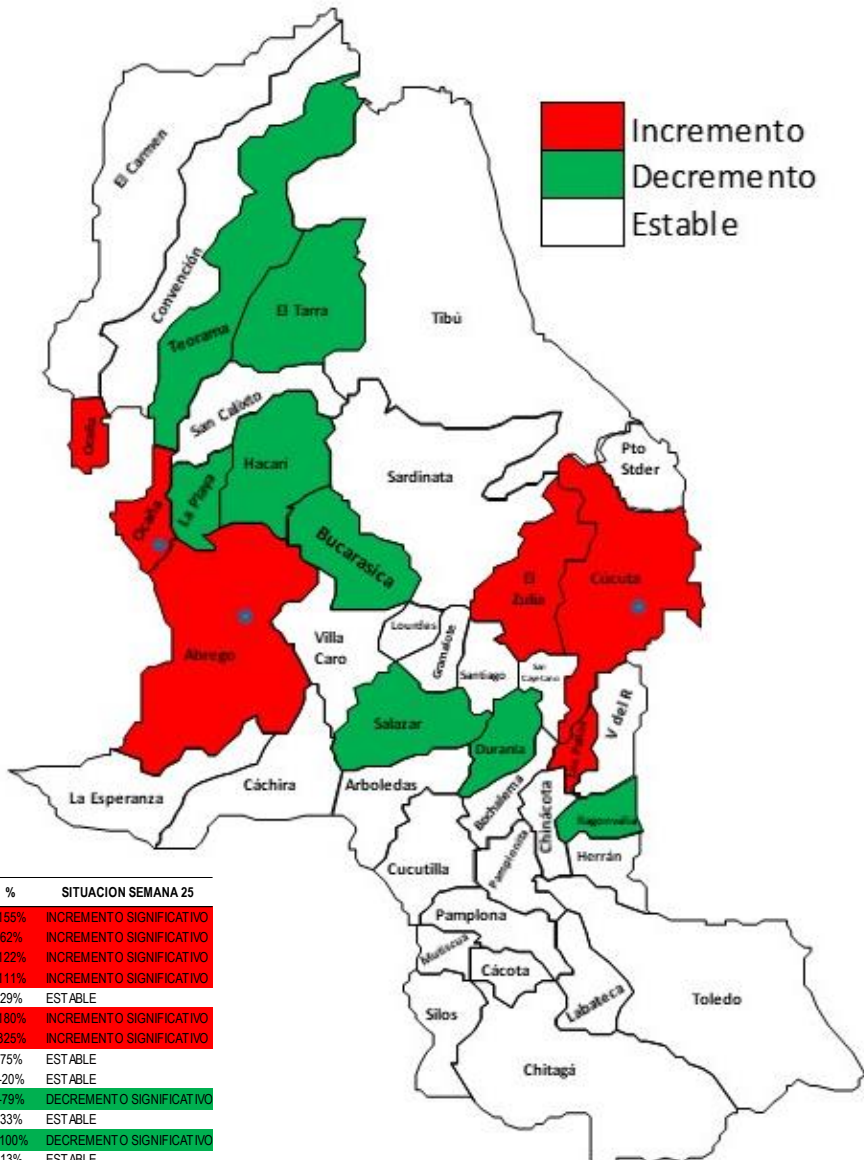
Incremento
Decremento
Estable

El Carmen
Convención
Teorama
El Tarra
Tibú
Ocaña
San Calixto
Hacarí
La Playa
Sardinata
Pto Stder
Ocaña
Bucarasica
El Zulia
Cúcuta
Abrego
Villa Caro
Lourdes
Gramalote
Santiago
San Cayetano
Salazar
Durania
V del R
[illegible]
La Esperanza
Cáchira
Arboledas
Bochalema
Chinácota
Ragonvalia
Herrán
Cucutilla
Pamplonita
Pamplona
Mutiscua
Cácota
Labateca
Toledo
Silos
Chitagá

| % | SITUACION SEMANA 25 |
|---|---|
| 155% | INCREMENTO SIGNIFICATIVO |
| 62% | INCREMENTO SIGNIFICATIVO |
| 122% | INCREMENTO SIGNIFICATIVO |
| 111% | INCREMENTO SIGNIFICATIVO |
| 29% | ESTABLE |
| 180% | INCREMENTO SIGNIFICATIVO |
| 325% | INCREMENTO SIGNIFICATIVO |
| 75% | ESTABLE |
| -20% | ESTABLE |
| -79% | DECREMENTO SIGNIFICATIVO |
| 33% | ESTABLE |
| 100% | DECREMENTO SIGNIFICATIVO |
| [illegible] | ESTABLE |